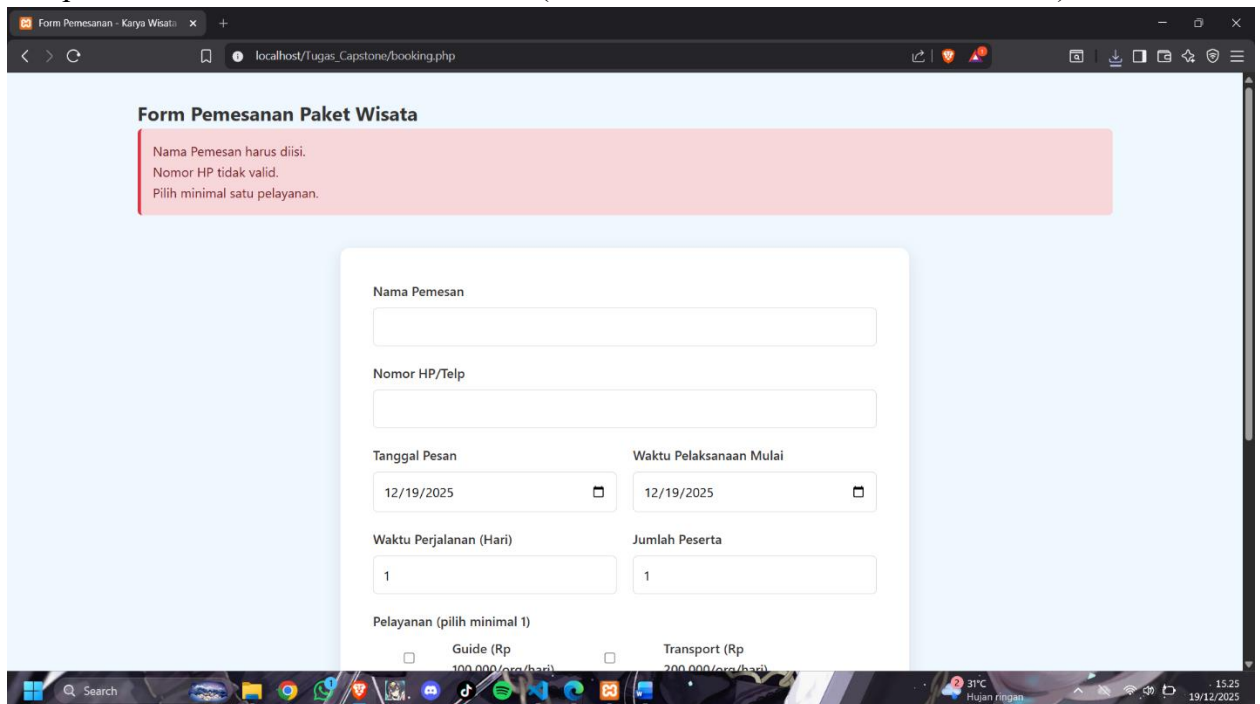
Form Pemesanan - Karya Wisata ×

localhost/Tugas_Capstone/booking.php

Form Pemesanan Paket Wisata

Nama Pemesan harus diisi.
Nomor HP tidak valid.
Pilih minimal satu pelayanan.

Nama Pemesan

Nomor HP/Telp

Tanggal Pesan

12/19/2025

Waktu Pelaksanaan Mulai

12/19/2025

Waktu Perjalanan (Hari)

1

Jumlah Peserta

1

Pelayanan (pilih minimal 1)

Guide (Rp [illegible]

Transport (Rp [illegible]

Search

31°C
Hujan ringan

15.25
19/12/2025